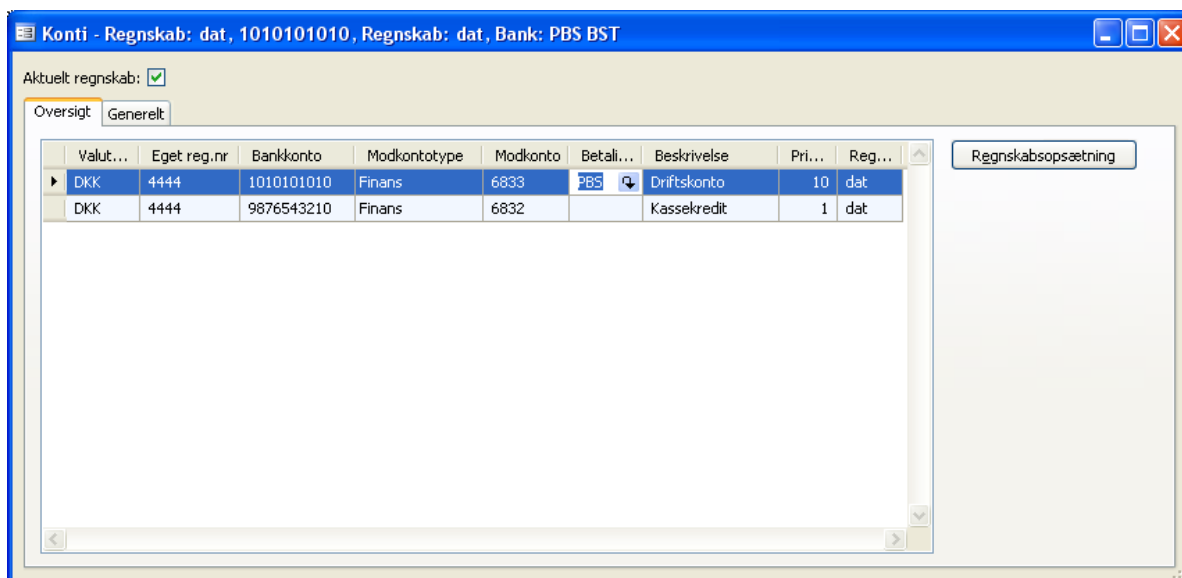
Konti - Regnskab: dat, 1010101010, Regnskab: dat, Bank: PBS BST

Aktuelt regnskab: ☑

Oversigt | Generelt

| Valut... | Eget reg.nr | Bankkonto | Modkontotype | Modkonto | Betali... | Beskrivelse | Pri... | Reg... |
|---|---|---|---|---|---|---|---|---|
| DKK | 4444 | 1010101010 | Finans | 6833 | PBS | Driftskonto | 10 | dat |
| DKK | 4444 | 9876543210 | Finans | 6832 | | Kassekredit | 1 | dat |

Regnskabsopsætning